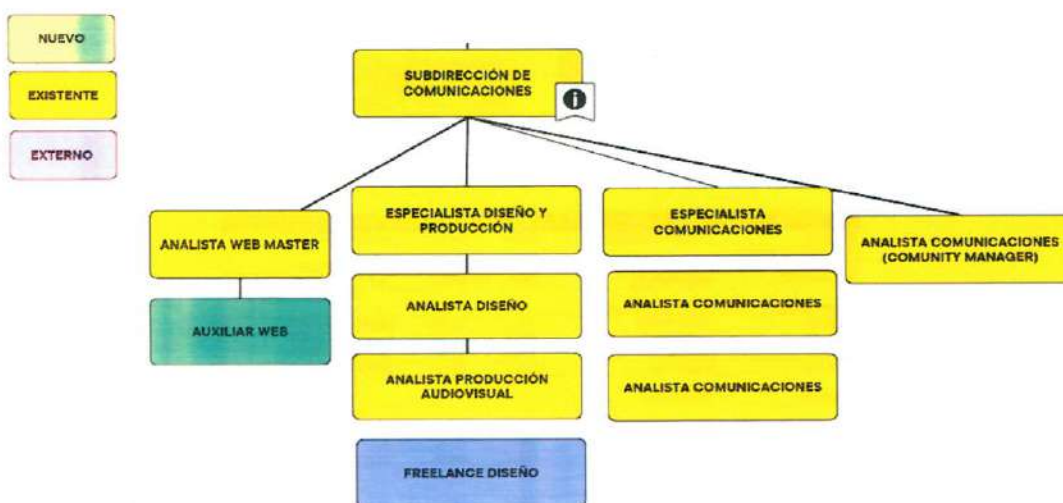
NUEVO

EXISTENTE

EXTERNO

SUBDIRECCIÓN DE COMUNICACIONES

ANALISTA WEB MASTER

AUXILIAR WEB

ESPECIALISTA DISEÑO Y PRODUCCIÓN

ANALISTA DISEÑO

ANALISTA PRODUCCIÓN AUDIOVISUAL

FREELANCE DISEÑO

ESPECIALISTA COMUNICACIONES

ANALISTA COMUNICACIONES

ANALISTA COMUNICACIONES

ANALISTA COMUNICACIONES (COMUNITY MANAGER)